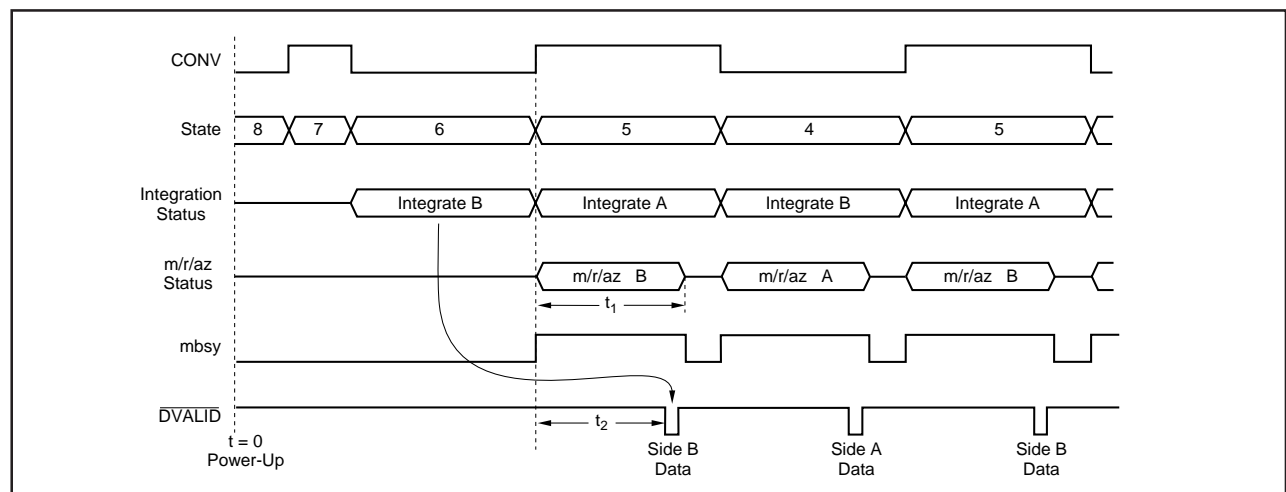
CONV

State

8

7

6

5

4

5

Integration Status

Integrate B

Integrate A

Integrate B

Integrate A

m/r/az Status

m/r/az B

m/r/az A

m/r/az B

$t_1$

mbsy

$\overline{\text{DVALID}}$

$t_2$

t = 0
Power-Up

Side B Data

Side A Data

Side B Data